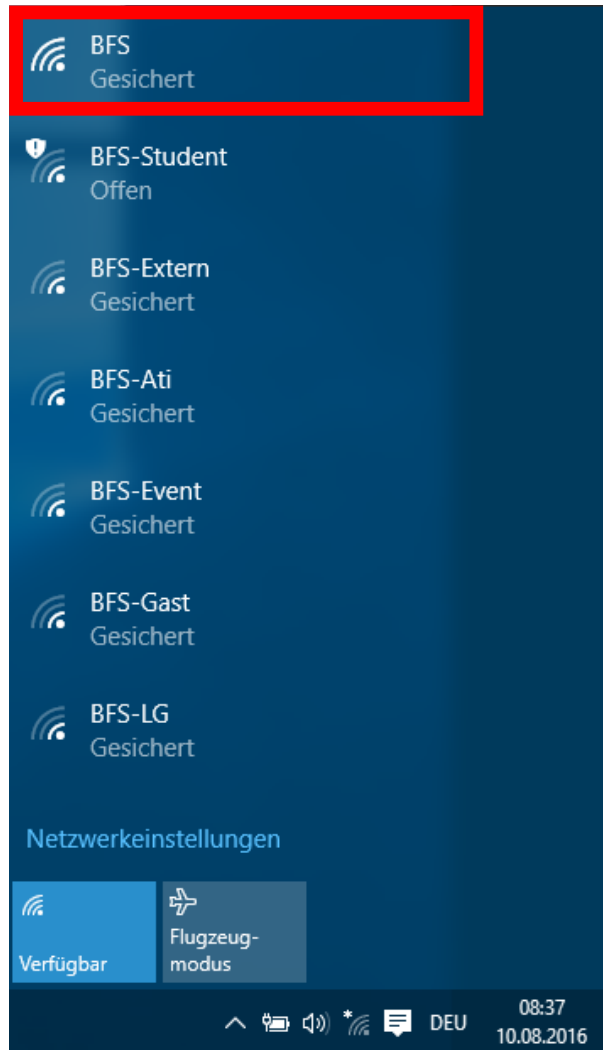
BFS
Gesichert

BFS-Student
Offen

BFS-Extern
Gesichert

BFS-Ati
Gesichert

BFS-Event
Gesichert

BFS-Gast
Gesichert

BFS-LG
Gesichert

Netzwerkeinstellungen

Verfügbar

Flugzeugmodus

DEU

08:37
10.08.2016